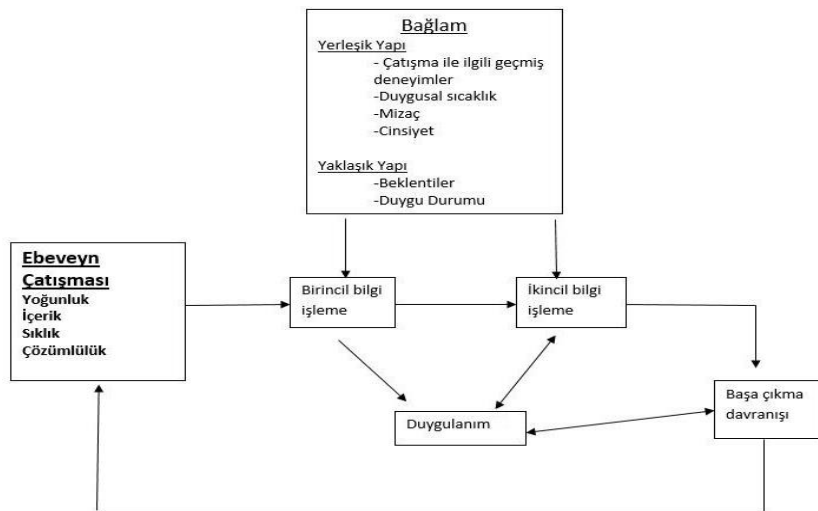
Bağlam
Yerleşik Yapı
- Çatışma ile ilgili geçmiş deneyimler
-Duygusal sıcaklık
-Mizaç
-Cinsiyet

Yaklaşık Yapı
-Beklentiler
-Duygu Durumu

Ebeveyn Çatışması
Yoğunluk
İçerik
Sıklık
Çözümlülük

Birincil bilgi işleme

İkincil bilgi işleme

Duygulanım

Başa çıkma davranışı